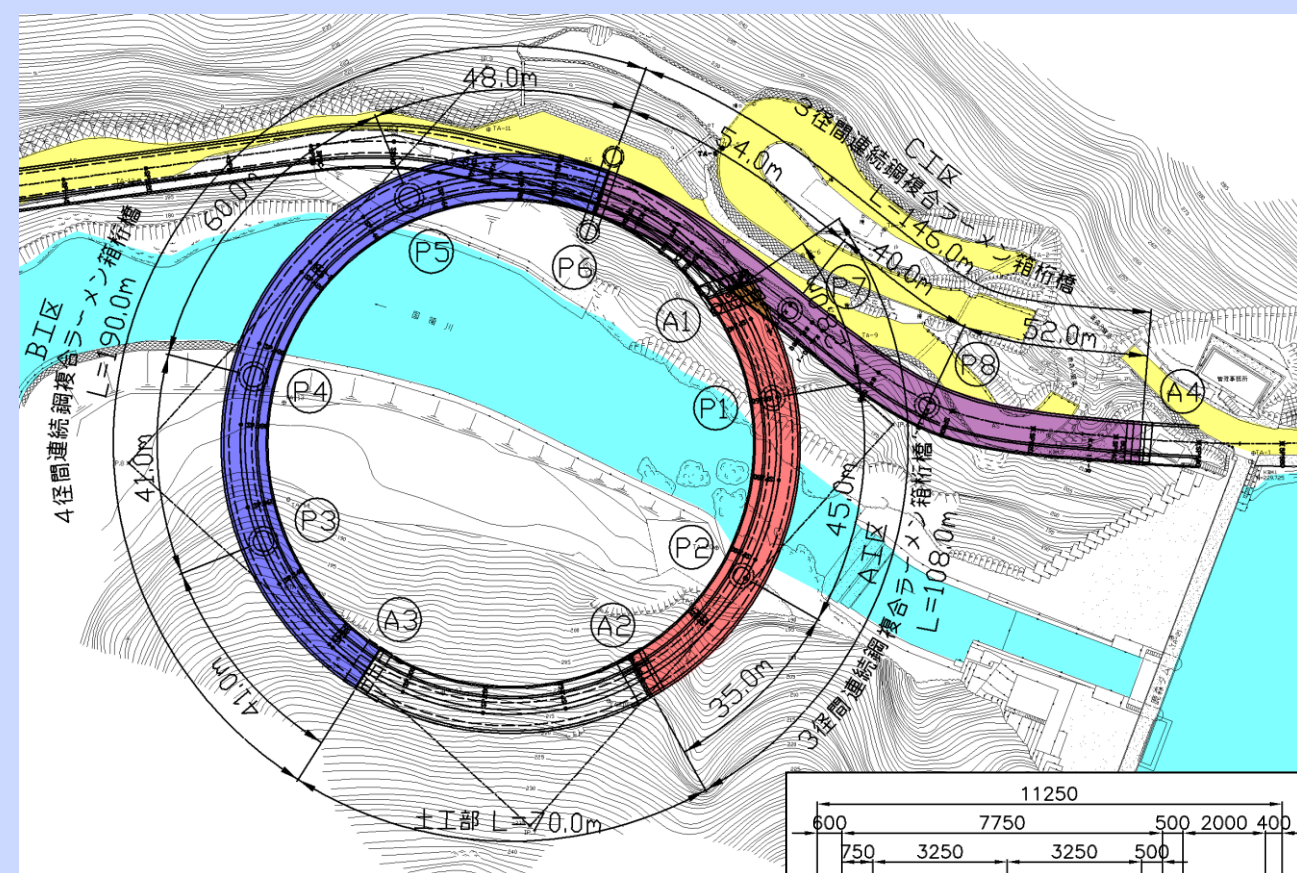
48.0m
60.0m
54.0m
40.0m
52.0m
3径間連続鋼複合ラーメン箱桁橋
CI区
L=146.0m
BI区
4径間連続鋼複合ラーメン箱桁橋
L=190.0m
P5
P6
P7
P8
A1
A4
P4
P1
P3
P2
A3
A2
41.0m
41.0m
45.0m
35.0m
AI区
3径間連続鋼複合ラーメン箱桁橋
L=108.0m
土工部 L=70.0m
11250
600
7750
500
2000
400
750
3250
3250
500